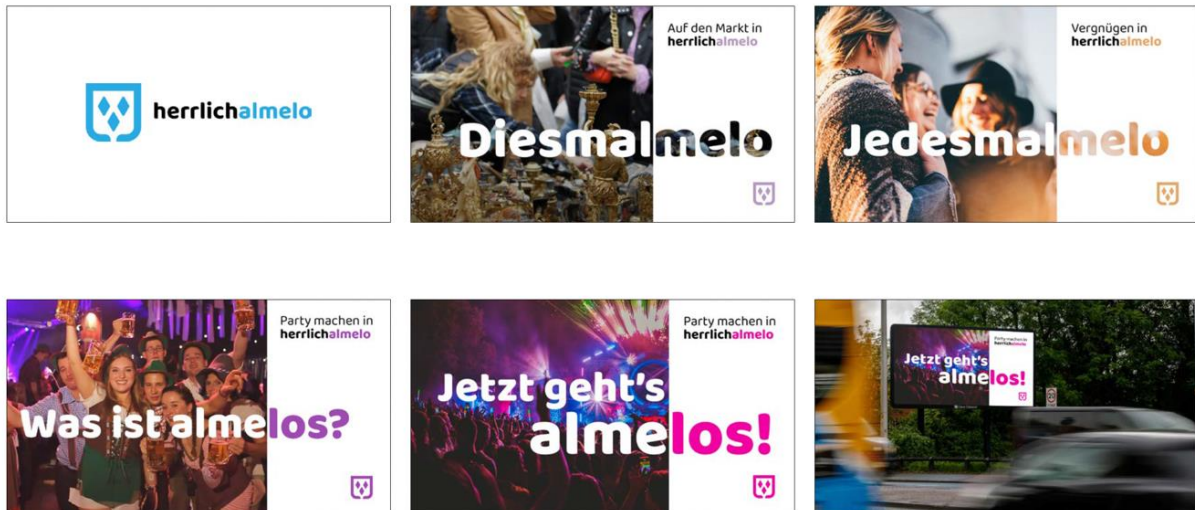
herrlichalmelo

Auf den Markt in
herrlichalmelo

Diesmalmelo

Vergnügen in
herrlichalmelo

Jedesmalmelo

Party machen in
herrlichalmelo

Was ist almelos?

Party machen in
herrlichalmelo

Jetzt geht's almelos!

Party machen in
herrlichalmelo

Jetzt geht's almelos!